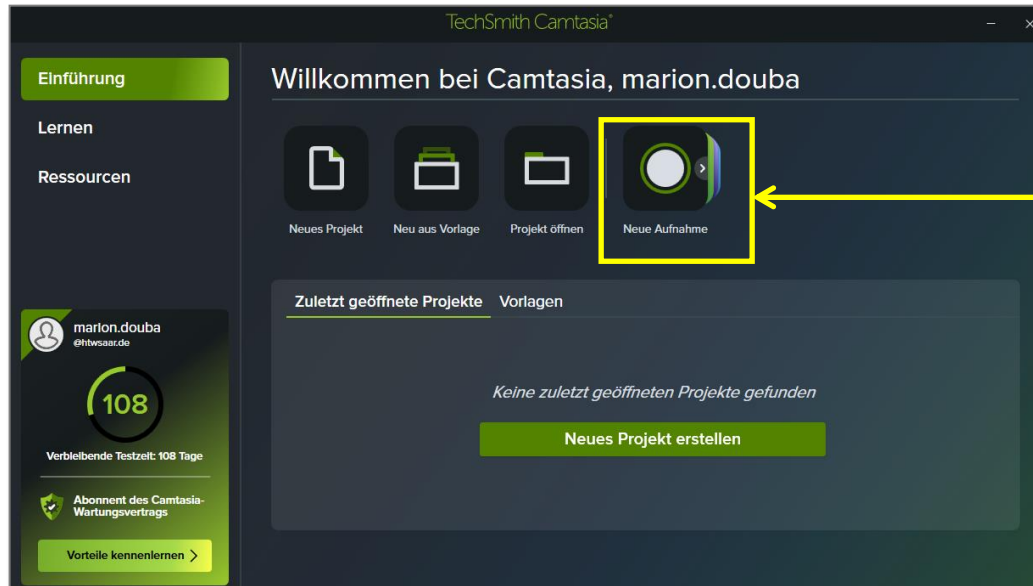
TechSmith Camtasia®

Einführung

Lernen

Ressourcen

Willkommen bei Camtasia, marion.douba

Neues Projekt

Neu aus Vorlage

Projekt öffnen

Neue Aufnahme

Zuletzt geöffnete Projekte

Vorlagen

Keine zuletzt geöffneten Projekte gefunden

Neues Projekt erstellen

marion.douba
@htwsaar.de

108

Verbleibende Testzeit: 108 Tage

Abonnent des Camtasia-Wartungsvertrags

Vorteile kennenlernen ›